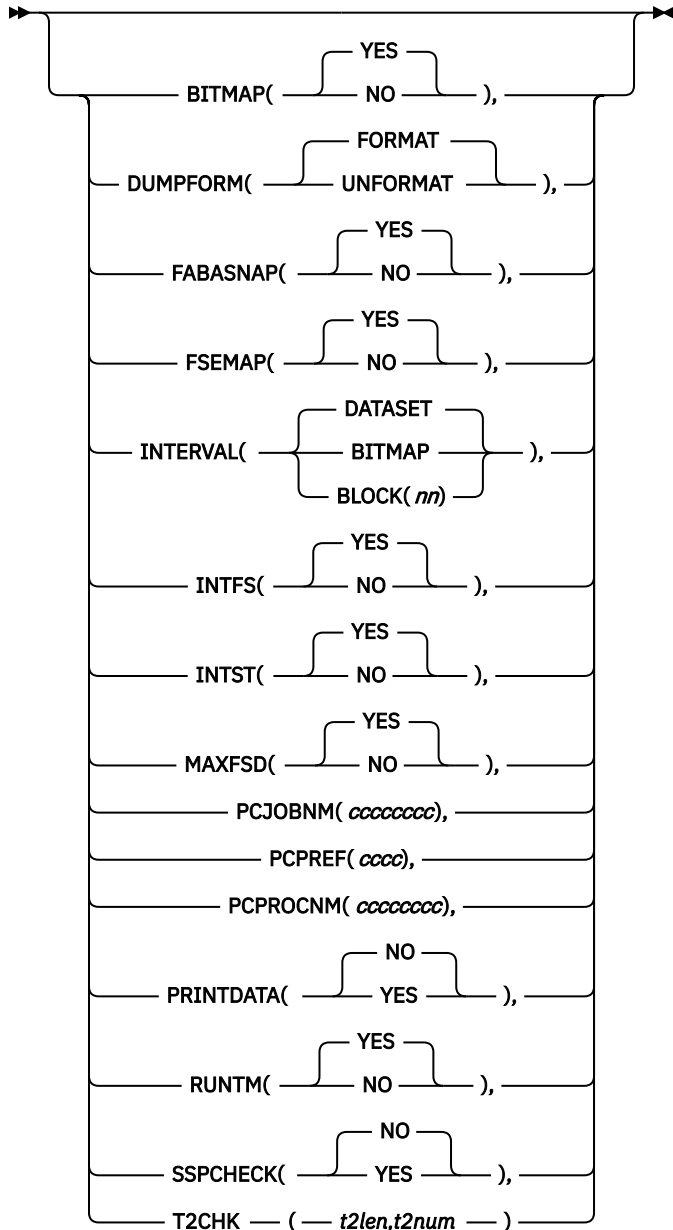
BITMAP( YES NO ),

DUMPFORM( FORMAT UNFORMAT ),

FABASNAP( YES NO ),

FSEMAP( YES NO ),

INTERVAL( DATASET BITMAP BLOCK( nn) ),

INTFS( YES NO ),

INTST( YES NO ),

MAXFSD( YES NO ),

PCJOBNM( cccccccc),

PCPREF( cccc),

PCPROCNM( cccccccc),

PRINTDATA( NO YES ),

RUNTM( YES NO ),

SSPCHECK( NO YES ),

T2CHK ( t2len,t2num )